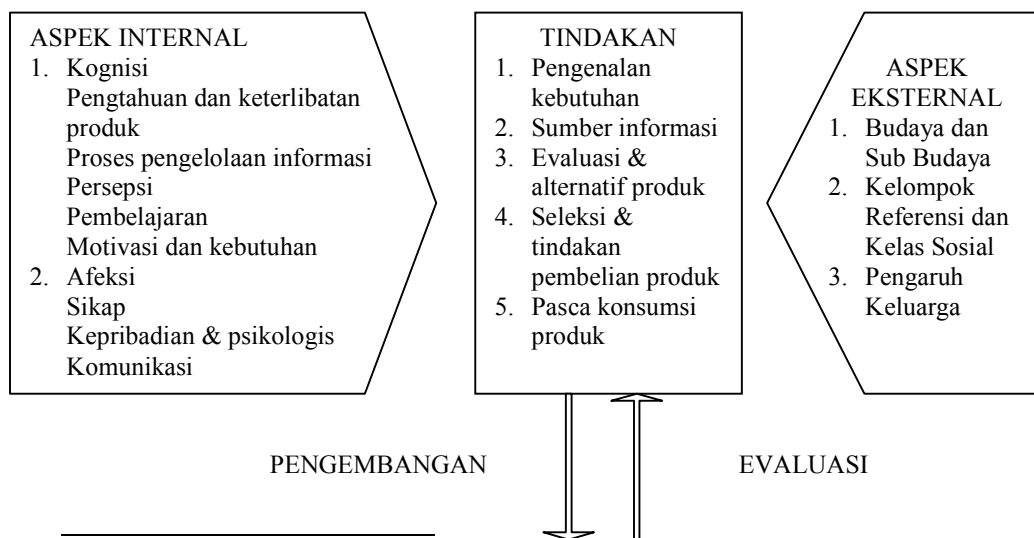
ASPEK INTERNAL
1. Kognisi
Pengtahuan dan keterlibatan produk
Proses pengelolaan informasi
Persepsi
Pembelajaran
Motivasi dan kebutuhan
2. Afeksi
Sikap
Kepribadian & psikologis
Komunikasi

TINDAKAN
1. Pengenalan kebutuhan
2. Sumber informasi
3. Evaluasi & alternatif produk
4. Seleksi & tindakan pembelian produk
5. Pasca konsumsi produk

ASPEK EKSTERNAL
1. Budaya dan Sub Budaya
2. Kelompok Referensi dan Kelas Sosial
3. Pengaruh Keluarga

PENGEMBANGAN

EVALUASI